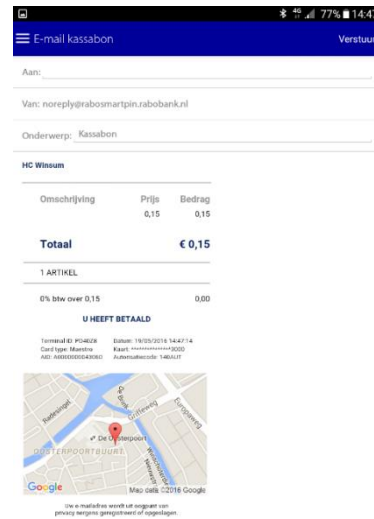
77% 14:47

E-mail kassabon

Verstuur

Aan:

Van: noreply@rabosmartpin.rabobank.nl

Onderwerp: Kassabon

HC Winsum

| Omschrijving | Prijs | Bedrag |
|---|---|---|
| | 0,15 | 0,15 |

Totaal € 0,15

1 ARTIKEL

0% btw over 0,15 0,00

U HEEFT BETAALD

Terminal ID: PO4628
Card type: Maestro
AID: A0000000043060

Datum: 19/05/2016 14:47:14
Kaart: ************3000
Autorisatiecode: 146AUT

Rademarkt
Gedempte Zuiderdiep
De Oosterpoort
OOSTERPOORTBUURT
Europaweg
Griffeweg

Google Map data ©2016 Google

Uw e-mailadres wordt uit oogpunt van privacy nergens geregistreerd of opgeslagen.